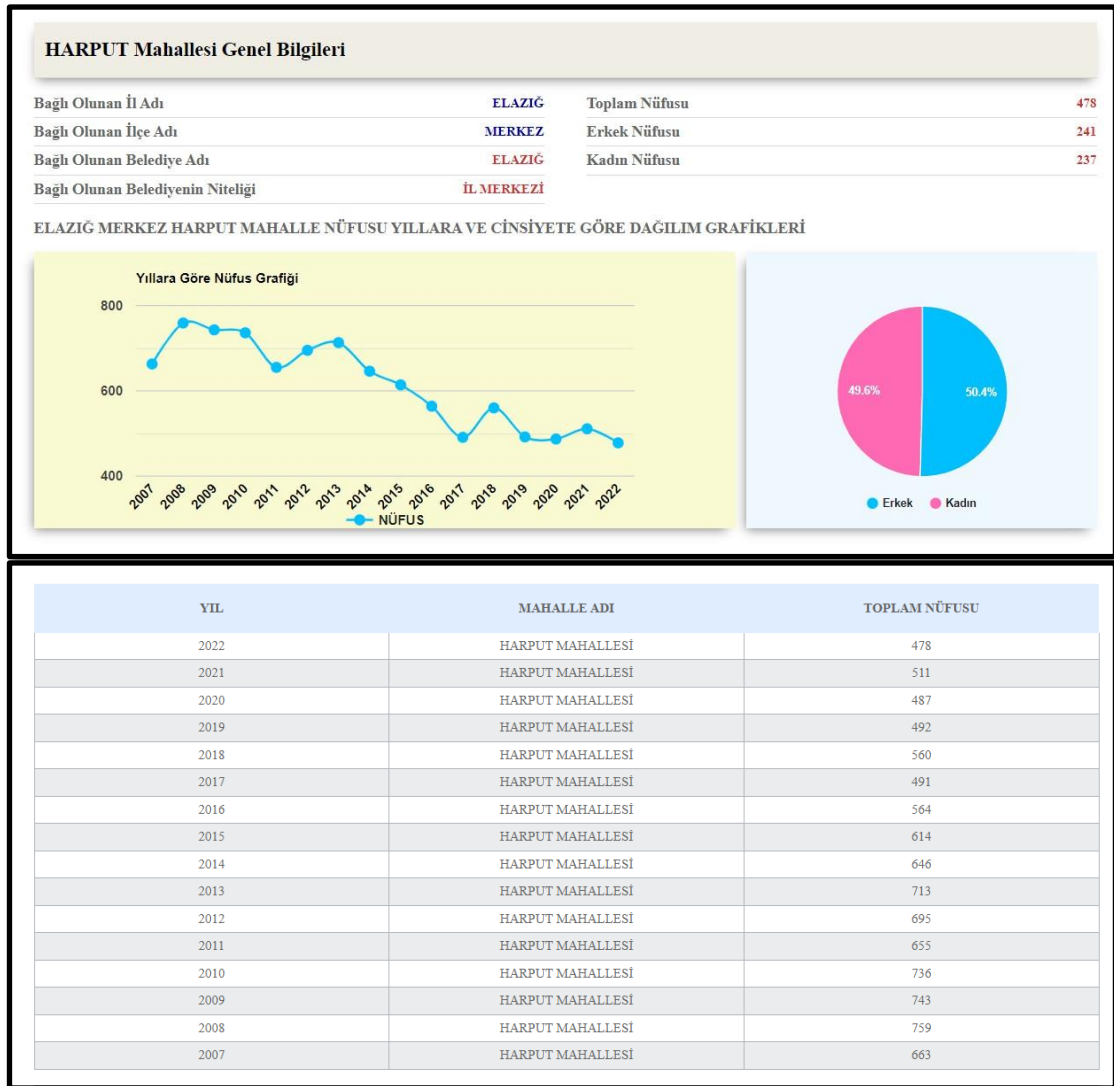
HARPUT Mahallesi Genel Bilgileri

| | |
|---|---|
| Bağlı Olunan İl Adı | ELAZIĞ |
| Bağlı Olunan İlçe Adı | MERKEZ |
| Bağlı Olunan Belediye Adı | ELAZIĞ |
| Bağlı Olunan Belediyenin Niteliği | İL MERKEZİ |

| | |
|---|---|
| Toplam Nüfusu | 478 |
| Erkek Nüfusu | 241 |
| Kadın Nüfusu | 237 |

ELAZIĞ MERKEZ HARPUT MAHALLE NÜFUSU YILLARA VE CİNSİYETE GÖRE DAĞILIM GRAFİKLERİ

Yıllara Göre Nüfus Grafiği

800
600
400
2007 2008 2009 2010 2011 2012 2013 2014 2015 2016 2017 2018 2019 2020 2021 2022
NÜFUS

49.6%
50.4%
Erkek Kadın

| YIL | MAHALLE ADI | TOPLAM NÜFUSU |
|---|---|---|
| 2022 | HARPUT MAHALLESİ | 478 |
| 2021 | HARPUT MAHALLESİ | 511 |
| 2020 | HARPUT MAHALLESİ | 487 |
| 2019 | HARPUT MAHALLESİ | 492 |
| 2018 | HARPUT MAHALLESİ | 560 |
| 2017 | HARPUT MAHALLESİ | 491 |
| 2016 | HARPUT MAHALLESİ | 564 |
| 2015 | HARPUT MAHALLESİ | 614 |
| 2014 | HARPUT MAHALLESİ | 646 |
| 2013 | HARPUT MAHALLESİ | 713 |
| 2012 | HARPUT MAHALLESİ | 695 |
| 2011 | HARPUT MAHALLESİ | 655 |
| 2010 | HARPUT MAHALLESİ | 736 |
| 2009 | HARPUT MAHALLESİ | 743 |
| 2008 | HARPUT MAHALLESİ | 759 |
| 2007 | HARPUT MAHALLESİ | 663 |